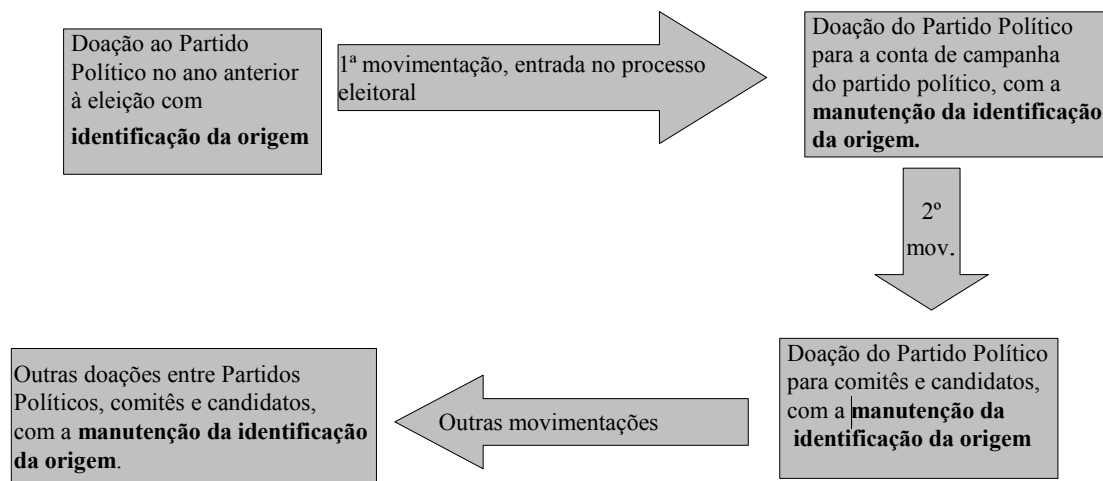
Doação ao Partido Político no ano anterior à eleição com **identificação da origem**

1ª movimentação, entrada no processo eleitoral

Doação do Partido Político para a conta de campanha do partido político, com a **manutenção da identificação da origem.**

2º mov.

Doação do Partido Político para comitês e candidatos, com a **manutenção da identificação da origem**

Outras movimentações

Outras doações entre Partidos Políticos, comitês e candidatos, com a **manutenção da identificação da origem**.